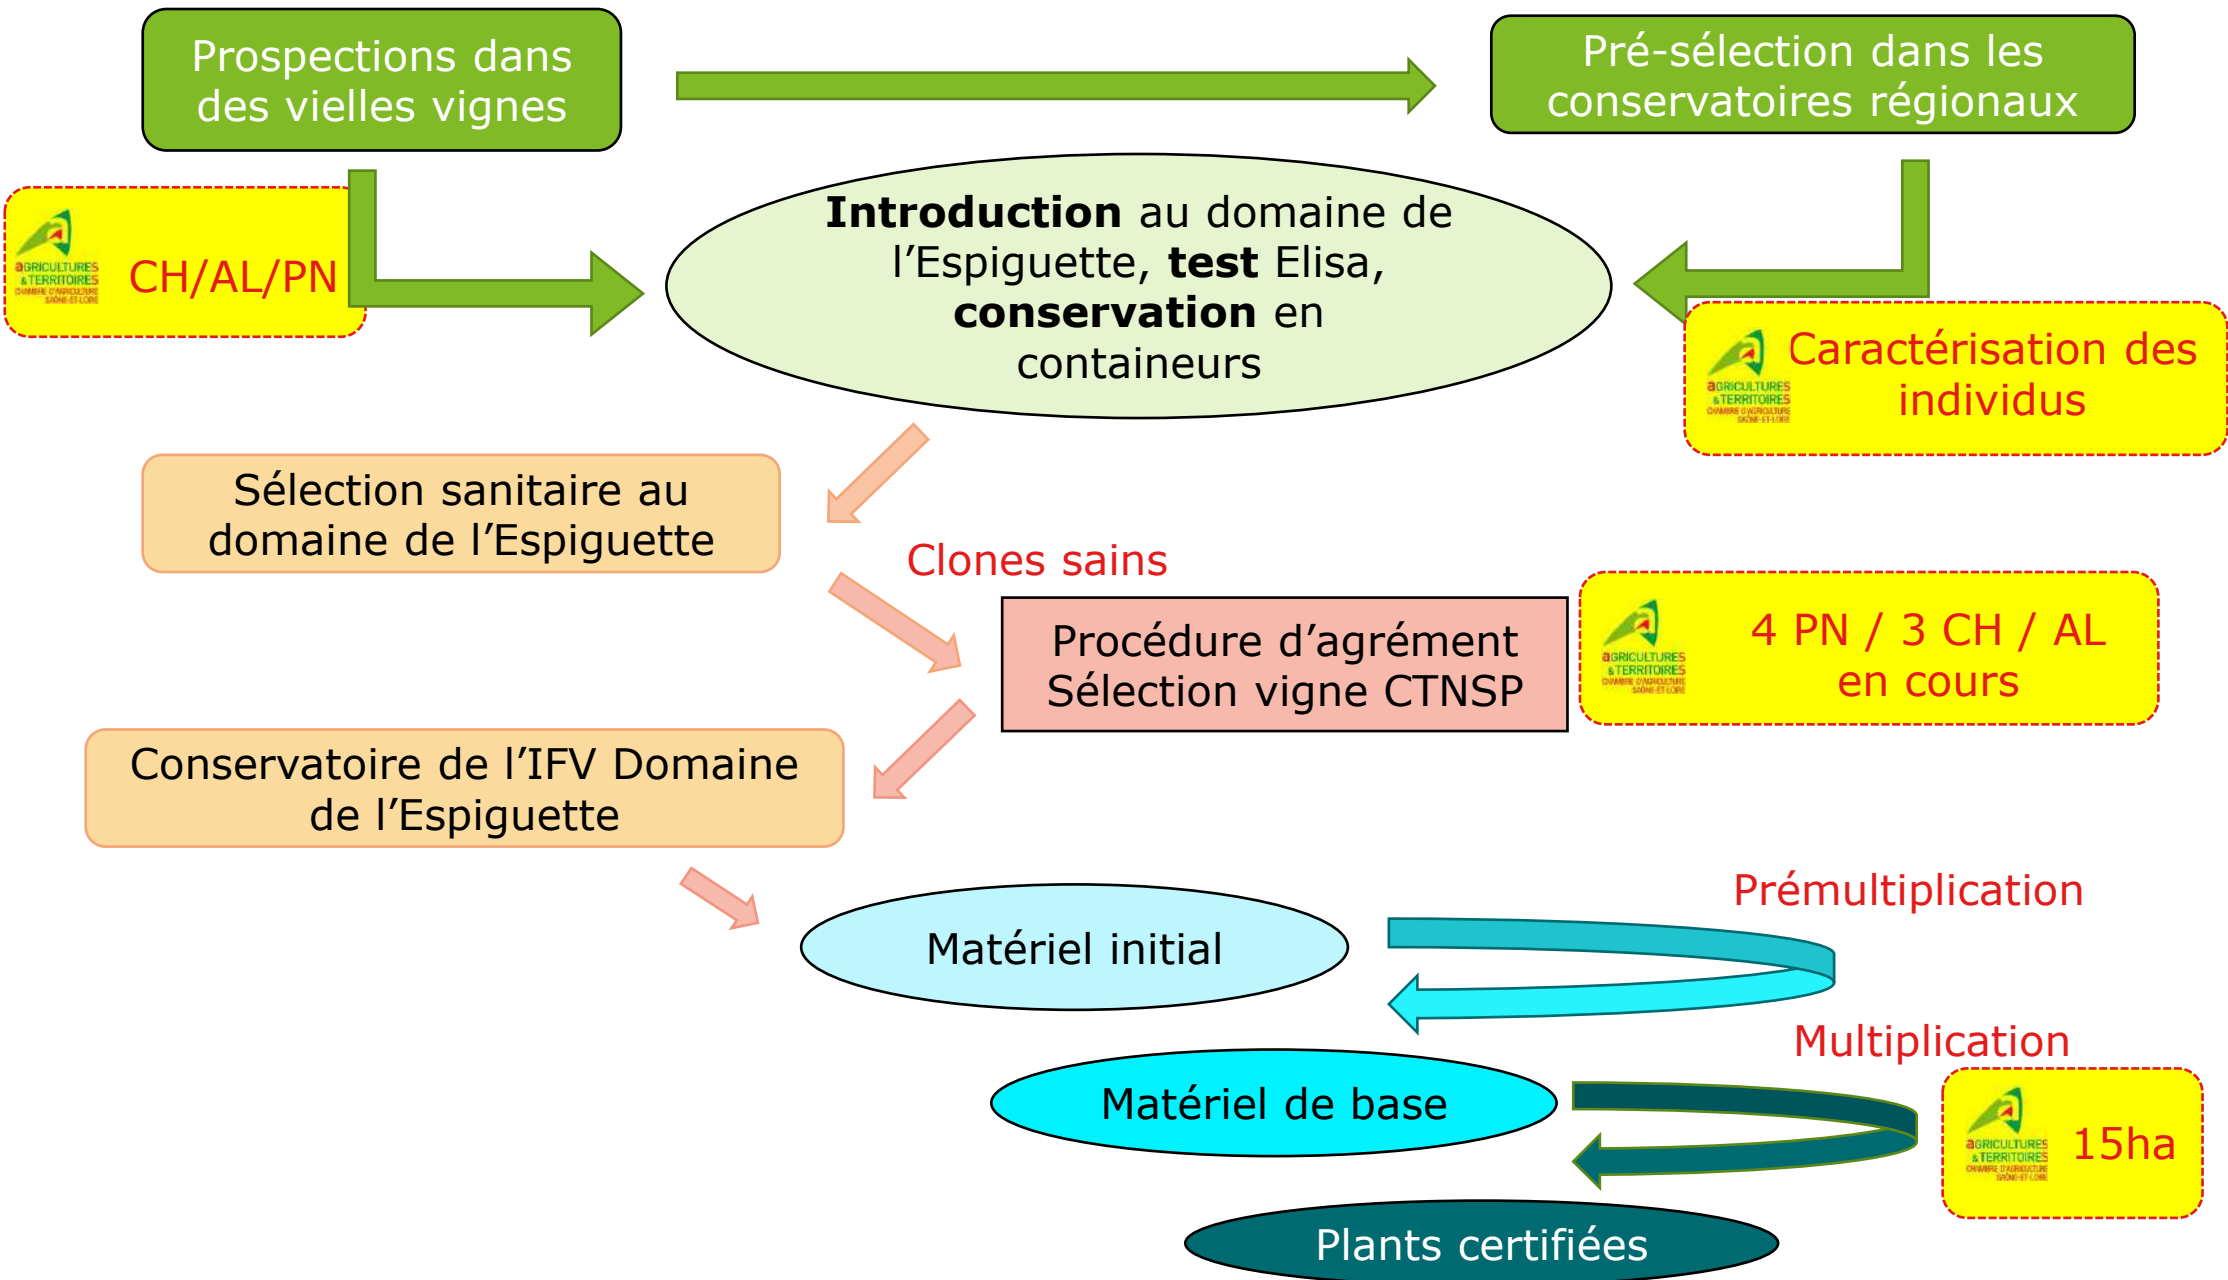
Prospections dans des vielles vignes

Pré-sélection dans les conservatoires régionaux

aGRICULTURES & TERRITOIRES CHAMBRE D'AGRICULTURE SAÔNE-ET-LOIRE

CH/AL/PN

**Introduction** au domaine de l'Espiguette, **test** Elisa, **conservation** en containeurs

aGRICULTURES & TERRITOIRES CHAMBRE D'AGRICULTURE SAÔNE-ET-LOIRE

Caractérisation des individus

Sélection sanitaire au domaine de l'Espiguette

Clones sains

Procédure d'agrément Sélection vigne CTNSP

aGRICULTURES & TERRITOIRES CHAMBRE D'AGRICULTURE SAÔNE-ET-LOIRE

4 PN / 3 CH / AL en cours

Conservatoire de l'IFV Domaine de l'Espiguette

Prémultiplication

Matériel initial

Multiplication

Matériel de base

aGRICULTURES & TERRITOIRES CHAMBRE D'AGRICULTURE SAÔNE-ET-LOIRE

15ha

Plants certifiées